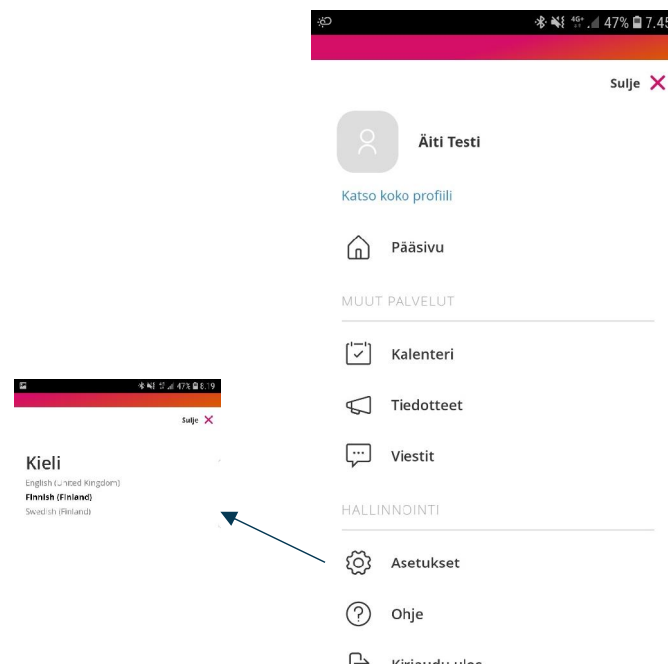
47% 8.19

Sulje ✕

Kieli

English (United Kingdom)

Finnish (Finland)

Swedish (Finland)

47% 7.45

Sulje ✕

Äiti Testi

Katso koko profiili

Pääsivu

MUUT PALVELUT

Kalenteri

Tiedotteet

Viestit

HALLINNOINTI

Asetukset

Ohje

Kirjaudu ulos